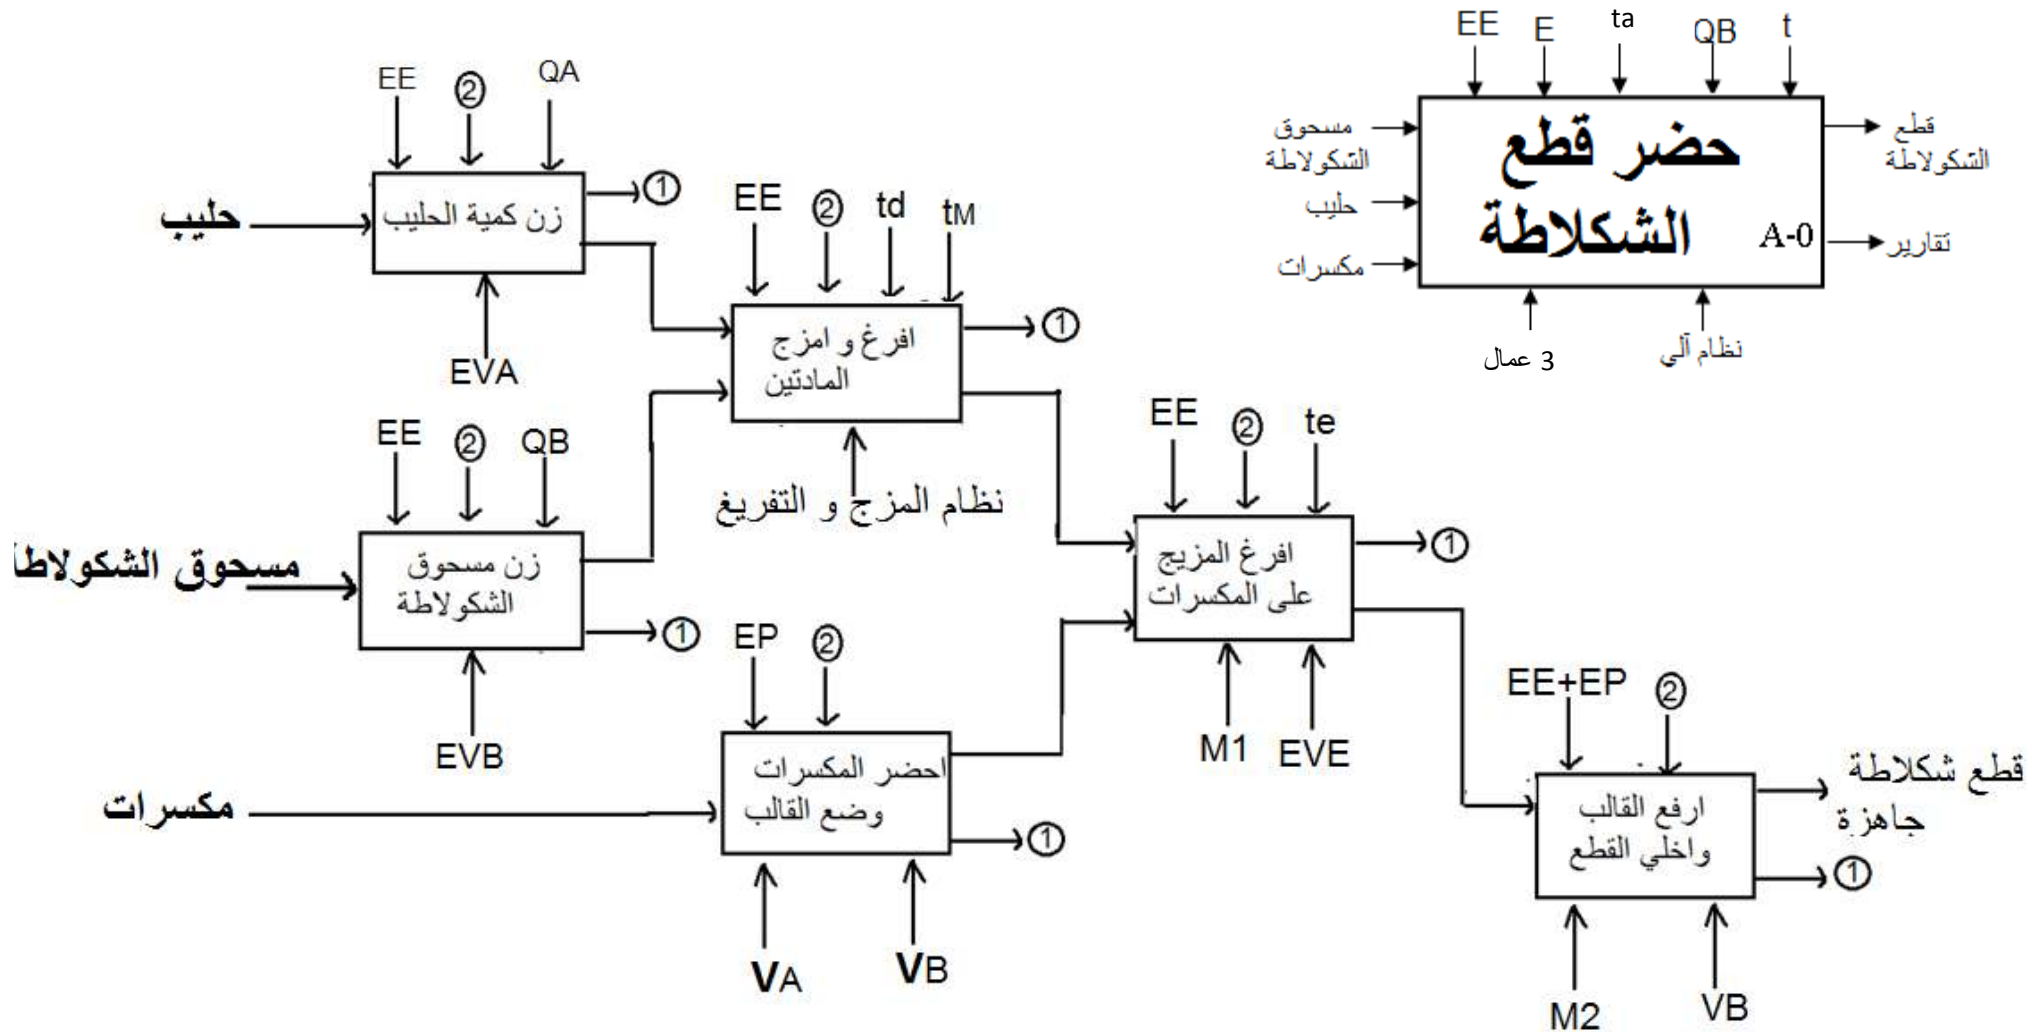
EE E ta QB t

مسحوق الشكولاطة
حليب
مكسرات

حضر قطع الشكلاطة

A-0

قطع الشكولاطة
تقارير

3 عمال
نظام آلي

EE ② QA

حليب

زن كمية الحليب

①

EVA

EE ② td tM

افرغ و امزج المادتين

①

نظام المزج و التفريغ

EE ② QB

مسحوق الشكولاط

زن مسحوق الشكولاطة

①

EVB

EE ② te

افرغ المزيج على المكسرات

①

M1 EVE

EP ②

مكسرات

احضر المكسرات وضع القالب

①

VA VB

EE+EP ②

ارفع القالب واخلي القطع

قطع شكلاطة جاهزة

①

M2 VB